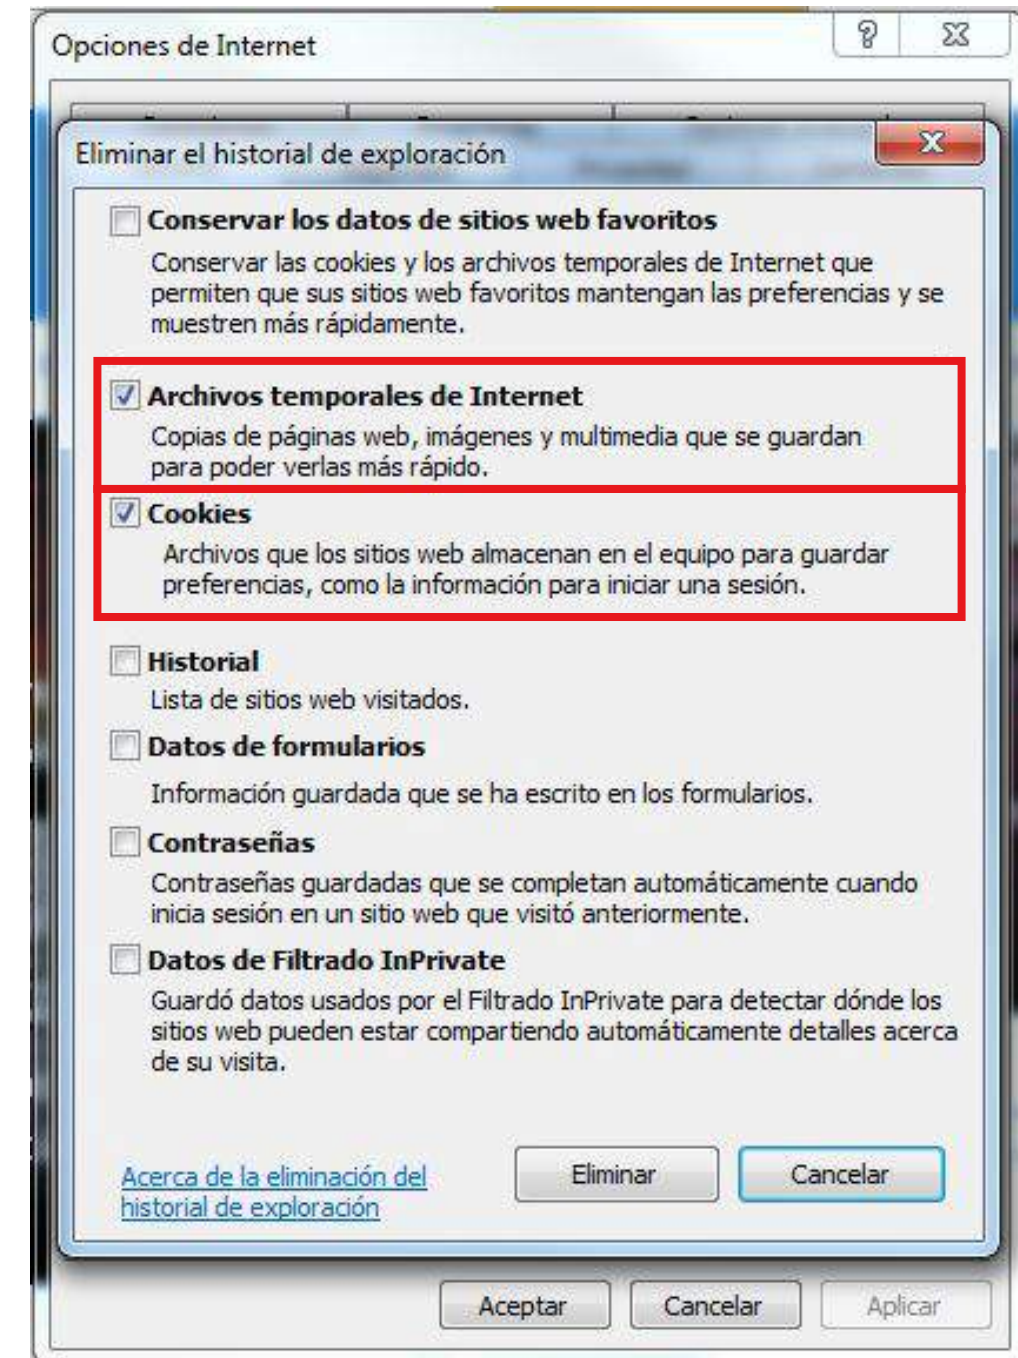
Opciones de Internet

Eliminar el historial de exploración

Conservar los datos de sitios web favoritos
Conservar las cookies y los archivos temporales de Internet que permiten que sus sitios web favoritos mantengan las preferencias y se muestren más rápidamente.

Archivos temporales de Internet
Copias de páginas web, imágenes y multimedia que se guardan para poder verlas más rápido.

Cookies
Archivos que los sitios web almacenan en el equipo para guardar preferencias, como la información para iniciar una sesión.

Historial
Lista de sitios web visitados.

Datos de formularios
Información guardada que se ha escrito en los formularios.

Contraseñas
Contraseñas guardadas que se completan automáticamente cuando inicia sesión en un sitio web que visitó anteriormente.

Datos de Filtrado InPrivate
Guardó datos usados por el Filtrado InPrivate para detectar dónde los sitios web pueden estar compartiendo automáticamente detalles acerca de su visita.

Acerca de la eliminación del historial de exploración

Eliminar

Cancelar

Aceptar

Cancelar

Aplicar